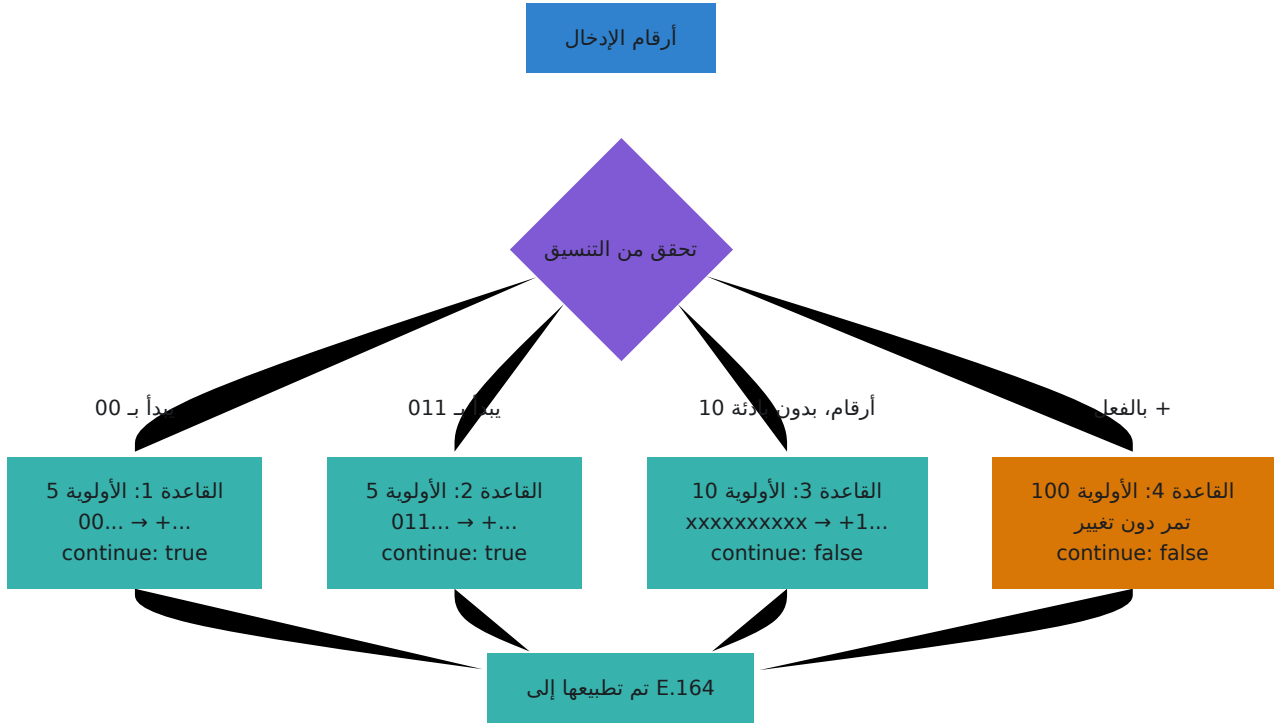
أرقام الإدخال

تحقق من التنسيق

يبدأ بـ 00

يبدأ بـ 011

أرقام، بدون بادئة 10

+ بالفعل

القاعدة 1: الأولوية 5
00... → +...
continue: true

القاعدة 2: الأولوية 5
011... → +...
continue: true

القاعدة 3: الأولوية 10
xxxxxxxxxx → +1...
continue: false

القاعدة 4: الأولوية 100
تمر دون تغيير
continue: false

تم تطبيعها إلى E.164